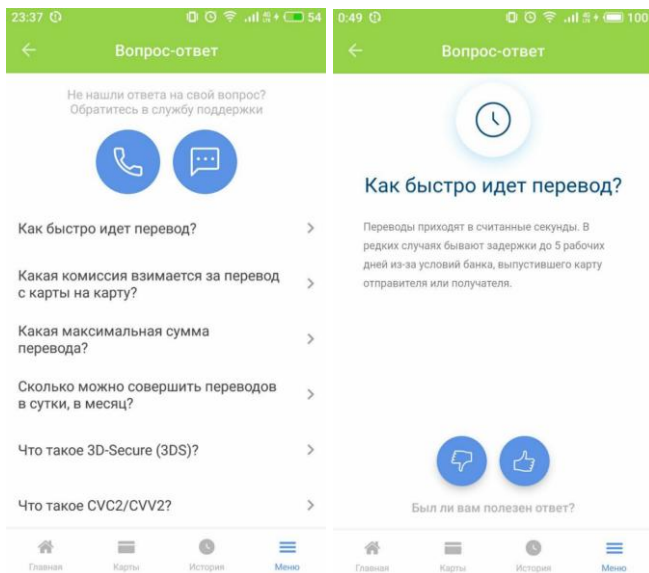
23:37 54

Вопрос-ответ

Не нашли ответа на свой вопрос? Обратитесь в службу поддержки

Как быстро идет перевод?

Какая комиссия взимается за перевод с карты на карту?

Какая максимальная сумма перевода?

Сколько можно совершить переводов в сутки, в месяц?

Что такое 3D-Secure (3DS)?

Что такое CVC2/CVV2?

Главная Карты История Меню

0:49 100

Вопрос-ответ

Как быстро идет перевод?

Переводы приходят в считанные секунды. В редких случаях бывают задержки до 5 рабочих дней из-за условий банка, выпустившего карту отправителя или получателя.

Был ли вам полезен ответ?

Главная Карты История Меню